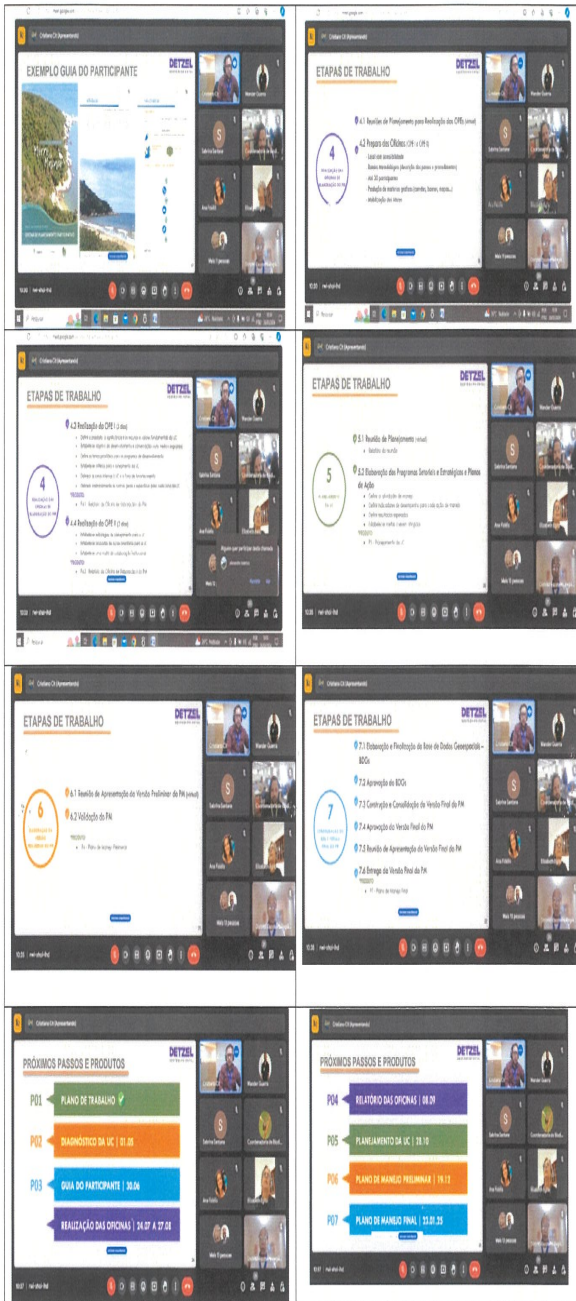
Cristiana Cit (Apresentando)

EXEMPLO GUIA DO PARTICIPANTE

DETZEL

Cristiana Cit (Apresentando)

ETAPAS DE TRABALHO

DETZEL

4

4.1 Reunião de Planejamento para Realização das OPEs (virtual)

4.2 Preparo das Oficinas OPE I e OPE II

Local com acessibilidade

Desenho metodológico (descrição dos passos e procedimentos)

Até 30 participantes

Produção de materiais gráficos (cartelas, banner, mapas...)

Mobilização dos atores

Marcelo Guerra

Sabrina Santana

Ana Fidélis

Mais 10 pessoas

Cristiana Cit (Apresentando)

ETAPAS DE TRABALHO

DETZEL

4

4.3 Realização da OPE I (2 dias)

4.4 Realização da OPE II (2 dias)

PRODUTO

Alguém quer participar desta chamada

Mais 12

ETAPAS DE TRABALHO

DETZEL

5

5.1 Reunião de Planejamento (virtual)

Relatório da reunião

5.2 Elaboração dos Programas Setoriais e Estratégicos e Planos de Ação

PRODUTO

Mais 10 pessoas

Cristiana Cit (Apresentando)

ETAPAS DE TRABALHO

DETZEL

6

6.1 Reunião de Apresentação da Versão Preliminar do PM (virtual)

6.2 Validação do PM

PRODUTO

P6 - Plano de Manejo Preliminar

Marcelo Guerra

Sabrina Santana

Ana Fidélis

Mais 11 pessoas

Cristiana Cit (Apresentando)

ETAPAS DE TRABALHO

DETZEL

7

7.1 Elaboração e Finalização da Base de Dados Geoespaciais – BDGs

7.2 Aprovação das BDGs

7.3 Contratação e Consolidação da Versão Final do PM

7.4 Aprovação da Versão Final do PM

7.5 Reunião de Apresentação da Versão Final do PM

7.6 Entrega da Versão Final do PM

PRODUTO

P7 - Plano de Manejo Final

Marcelo Guerra

Sabrina Santana

Ana Fidélis

Mais 10 pessoas

Cristiana Cit (Apresentando)

PRÓXIMOS PASSOS E PRODUTOS

DETZEL

P01 PLANO DE TRABALHO ✓

P02 DIAGNÓSTICO DA UC | 01.05

P03 GUIA DO PARTICIPANTE | 30.06

REALIZAÇÃO DAS OFICINAS | 24.07 A 27.08

Marcelo Guerra

Sabrina Santana

Ana Fidélis

Mais 10 pessoas

Cristiana Cit (Apresentando)

PRÓXIMOS PASSOS E PRODUTOS

DETZEL

P04 RELATÓRIO DAS OFICINAS | 08.09

P05 PLANEJAMENTO DA UC | 28.10

P06 PLANO DE MANEJO PRELIMINAR | 19.12

P07 PLANO DE MANEJO FINAL | 23.01.25

Marcelo Guerra

Sabrina Santana

Ana Fidélis

Mais 10 pessoas